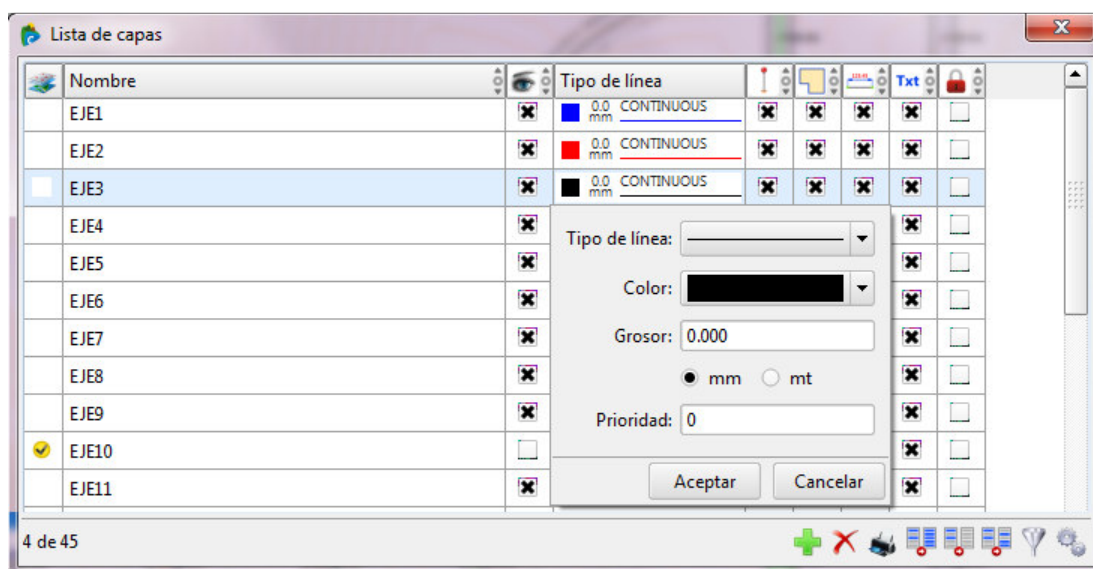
Lista de capas

| | Nombre | | Tipo de línea | | | | Txt | |
|---|---|---|---|---|---|---|---|---|
| | EJE1 | ☒ | 0.0 mm CONTINUOUS | ☒ | ☒ | ☒ | ☒ | ☐ |
| | EJE2 | ☒ | 0.0 mm CONTINUOUS | ☒ | ☒ | ☒ | ☒ | ☐ |
| | EJE3 | ☒ | 0.0 mm CONTINUOUS | ☒ | ☒ | ☒ | ☒ | ☐ |
| | EJE4 | ☒ | | | | | ☒ | ☐ |
| | EJE5 | ☒ | | | | | ☒ | ☐ |
| | EJE6 | ☒ | | | | | ☒ | ☐ |
| | EJE7 | ☒ | | | | | ☒ | ☐ |
| | EJE8 | ☒ | | | | | ☒ | ☐ |
| | EJE9 | ☒ | | | | | ☒ | ☐ |
| | EJE10 | ☐ | | | | | ☒ | ☐ |
| | EJE11 | ☒ | | | | | ☒ | ☐ |

Tipo de línea:

Color:

Grosor: 0.000

mm mt

Prioridad: 0

Aceptar Cancelar

4 de 45